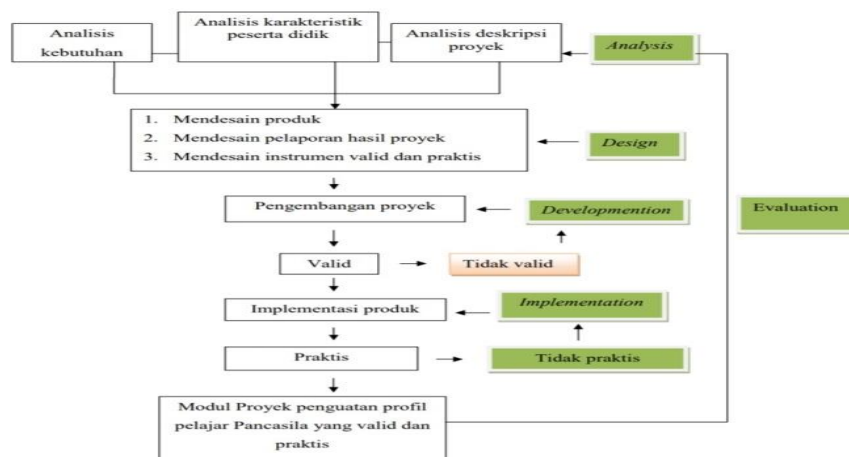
Analisis kebutuhan

Analisis karakteristik peserta didik

Analisis deskripsi proyek

Analysis

1. Mendesain produk
2. Mendesain pelaporan hasil proyek
3. Mendesain instrumen valid dan praktis

Design

Pengembangan proyek

Developmention

Evaluation

Valid

Tidak valid

Implementasi produk

Implementation

Praktis

Tidak praktis

Modul Proyek penguatan profil pelajar Pancasila yang valid dan praktis